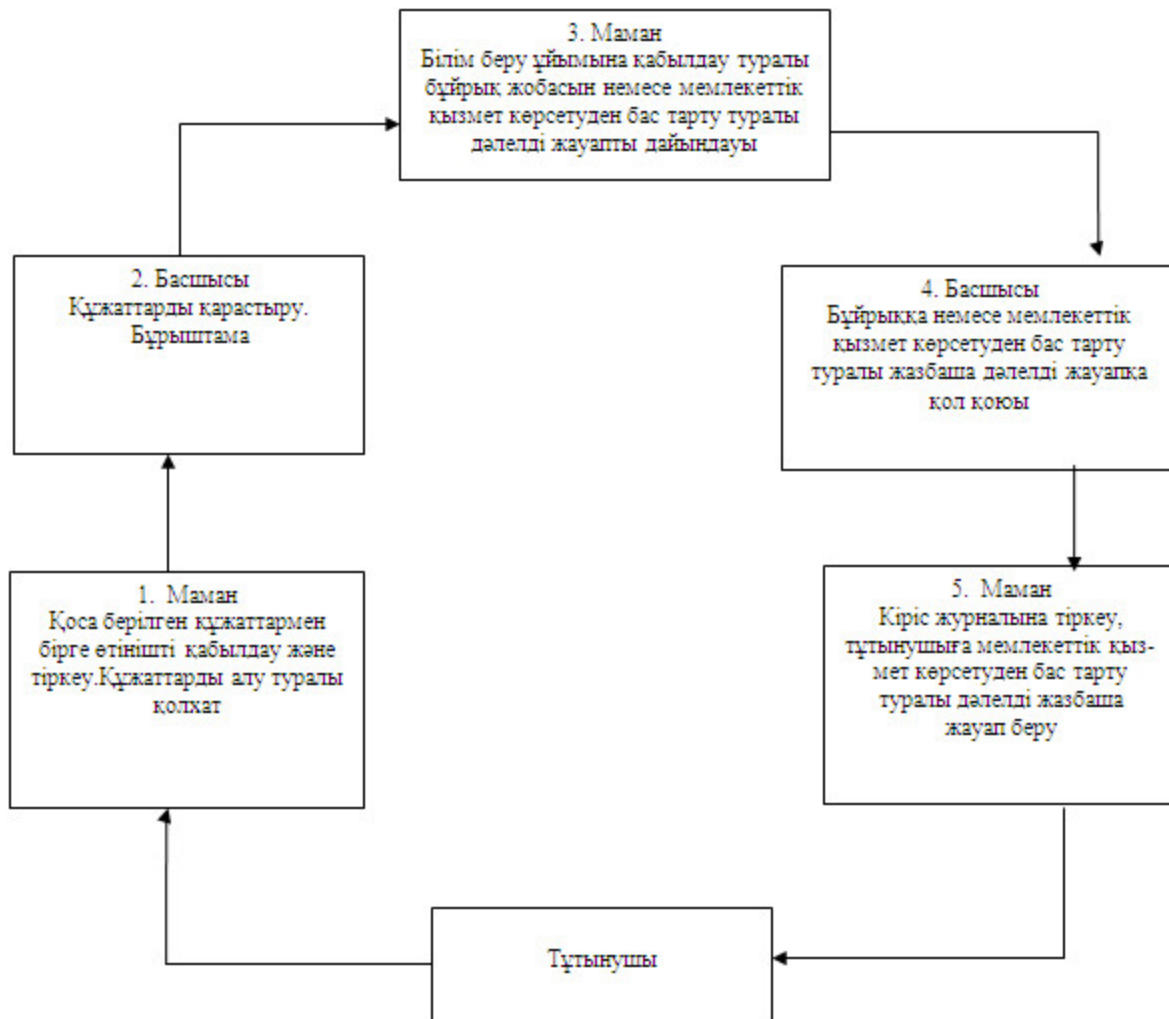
3. Маман
Білім беру ұйымына қабылдау туралы бұйрық жобасын немесе мемлекеттік қызмет көрсетуден бас тарту туралы дәлелді жауапты дайындауы

2. Басшысы
Құжаттарды қарастыру. Бұрыштама

4. Басшысы
Бұйрыққа немесе мемлекеттік қызмет көрсетуден бас тарту туралы жазбаша дәлелді жауапқа қол қоюы

1. Маман
Қоса берілген құжаттармен бірге өтінішті қабылдау және тіркеу.Құжаттарды алу туралы қолхат

5. Маман
Кіріс журналына тіркеу, тұтынушыға мемлекеттік қызмет көрсетуден бас тарту туралы дәлелді жазбаша жауап беру

Тұтынушы